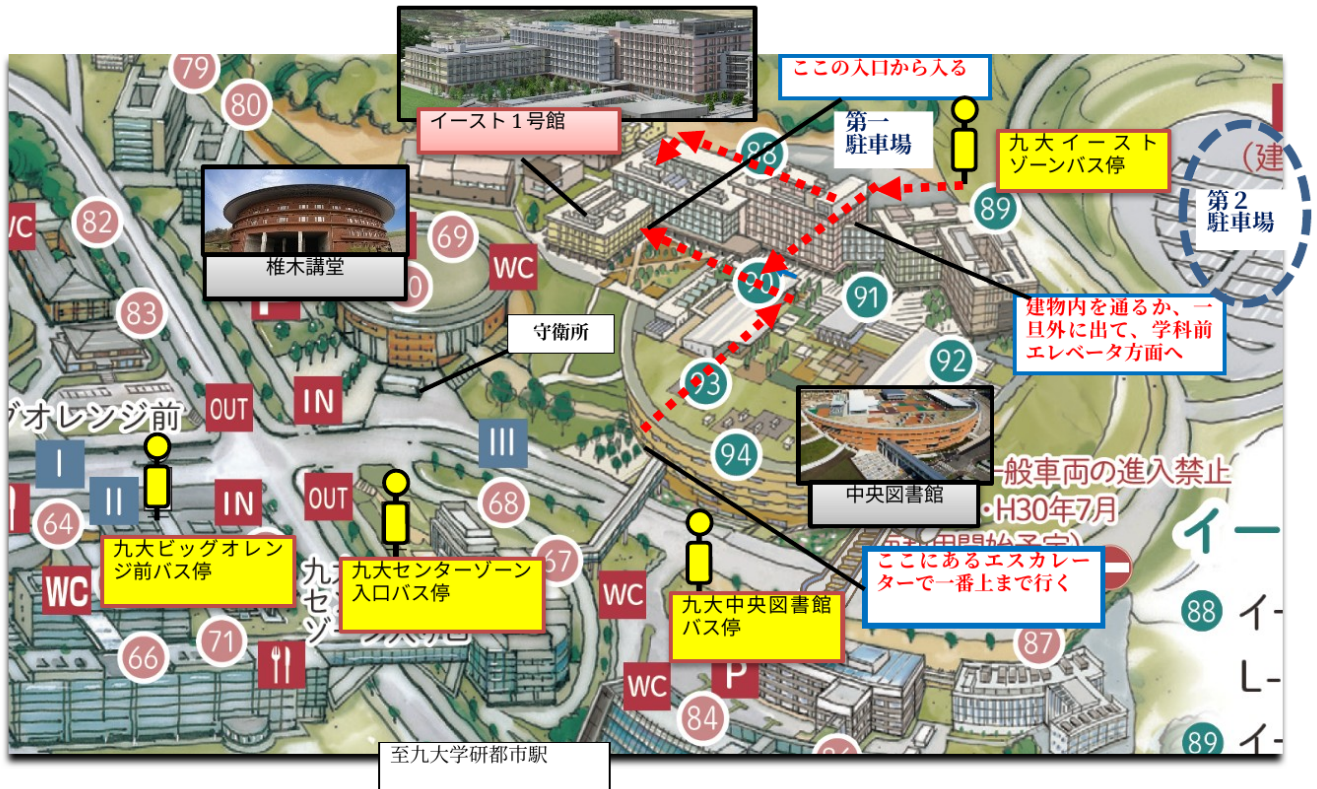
ここの入口から入る

イースト１号館

第一
駐車場

九大イーストゾーンバス停

第２
駐車場

(建

79

80

88

89

82

椎木講堂

69

WC

91

90

83

守衛所

建物内を通るか、一旦外に出て、学科前エレベータ方面へ

92

93

グオレンジ前

OUT

IN

III

94

中央図書館

一般車両の進入禁止
・H30年7月

I

II

IN

OUT

68

64

九大ビッグオレンジ前バス停

九大センターゾーン入口バス停

67

ここにあるエスカレーターで一番上まで行く

イー

WC

WC

九大中央図書館バス停

88

イー

71

66

87

L-

WC

P

84

89

イー

至九大学研都市駅